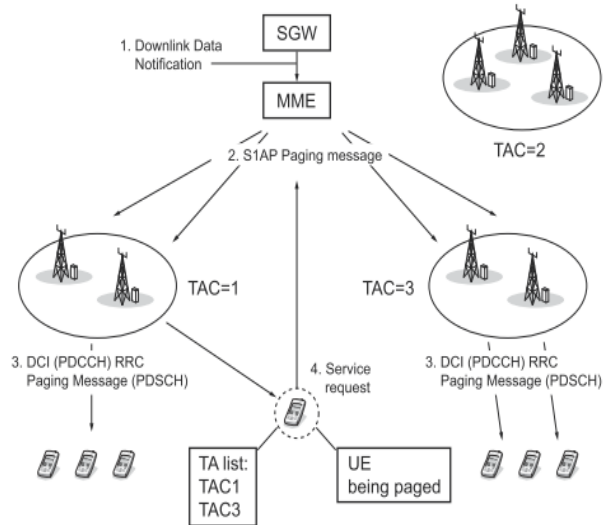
SGW

1. Downlink Data Notification

MME

TAC=2

2. S1AP Paging message

TAC=1

TAC=3

3. DCI (PDCCH) RRC Paging Message (PDSCH)

4. Service request

3. DCI (PDCCH) RRC Paging Message (PDSCH)

TA list:
TAC1
TAC3

UE
being paged